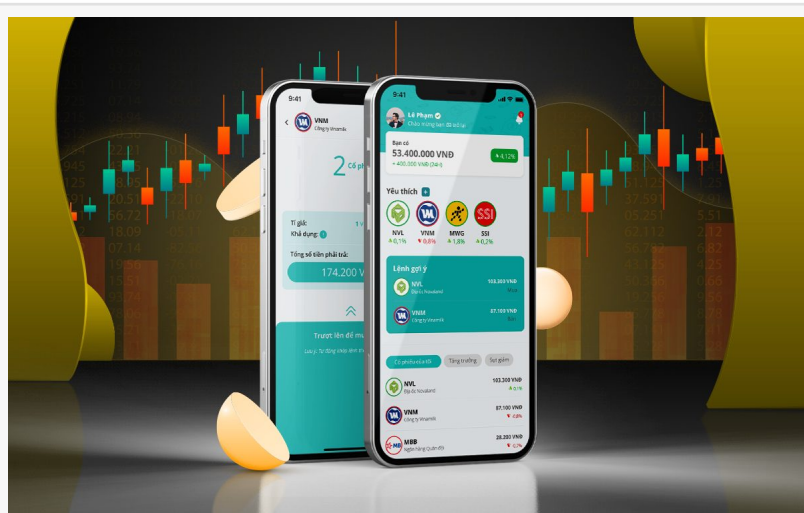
9:41
VNM
Công ty Vinamilk
2 Cổ ph
Tỉ giá:
Khả dụng:
Tổng số tiền phải trả:
174.200 V
Trượt lên để mu

9:41
Lê Phạm
Chúc mừng bạn
Bạn có
53.400.000 VNĐ
+400.000 VNĐ (24h)
4,12%
Yêu thích
NVL
0,1%
VNM
0,6%
MWG
1,8%
SSI
0,2%
Lệnh gợi ý
NVL
103.200 VNĐ
VNM
Công ty Vinamilk
87.100 VNĐ
Cổ phiếu
Tăng trưởng
Sụt giảm
NVL
Địa ốc Novaland
103.200 VNĐ
0,1%
VNM
Công ty Vinamilk
87.100 VNĐ
0,6%
MBB
Ngân hàng Quân đội
28.200 VNĐ